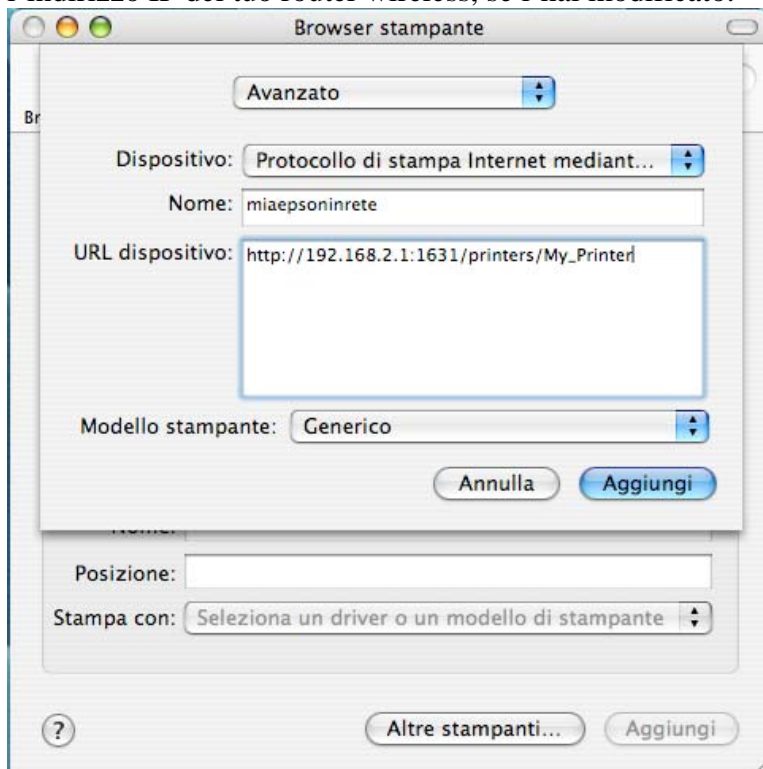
l'indirizzo IP del tuo router wireless, se l'hai modificato.

Browser stampante

Br

Avanzato

Dispositivo: Protocollo di stampa Internet mediant...

Nome: miaepsoninrete

URL dispositivo: http://192.168.2.1:1631/printers/My_Printer

Modello stampante: Generico

Annulla Aggiungi

Nome:

Posizione:

Stampa con: Seleziona un driver o un modello di stampante

?

Altre stampanti... Aggiungi